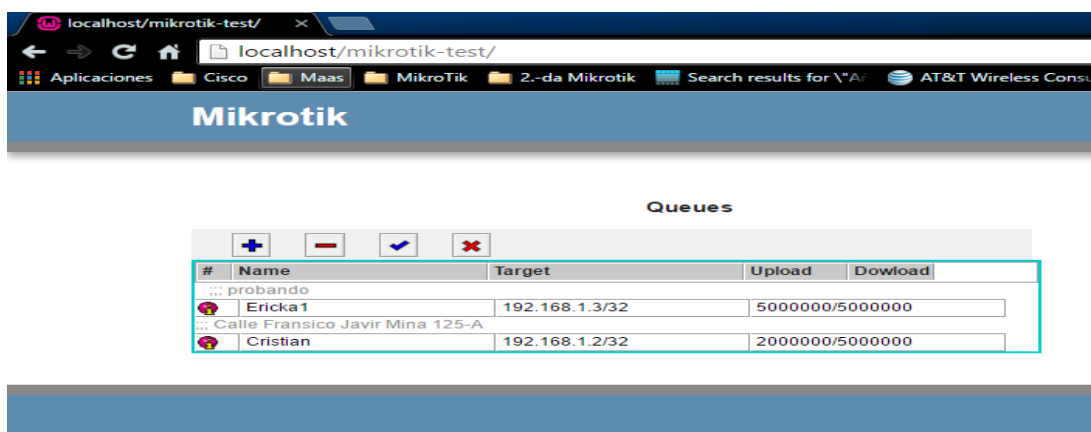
localhost/mikrotik-test/ ×

localhost/mikrotik-test/

Aplicaciones Cisco Maas MikroTik 2.-da Mikrotik Search results for \"A AT&T Wireless Consu

Mikrotik

Queues

| # | Name | Target | Upload | Dowload |
|---|---|---|---|---|
| | ;;; probando | | | |
| | Ericka1 | 192.168.1.3/32 | 5000000/5000000 | |
| | ;;; Calle Fransico Javir Mina 125-A | | | |
| | Cristian | 192.168.1.2/32 | 2000000/5000000 | |